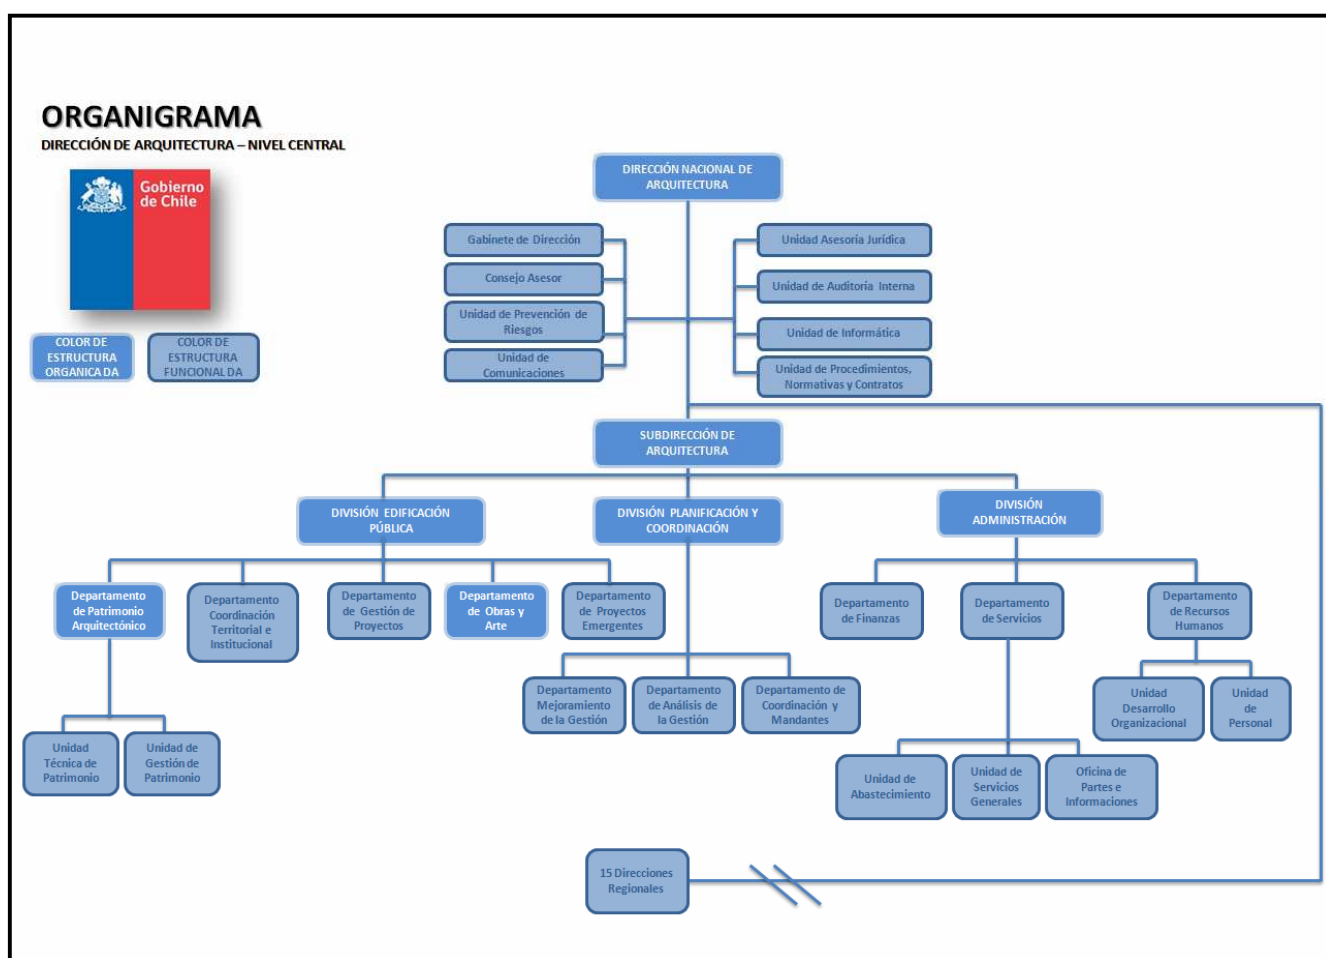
ORGANIGRAMA
DIRECCIÓN DE ARQUITECTURA – NIVEL CENTRAL

Gobierno de Chile

COLOR DE ESTRUCTURA ORGANICA DA

COLOR DE ESTRUCTURA FUNCIONAL DA

DIRECCIÓN NACIONAL DE ARQUITECTURA

Gabinete de Dirección

Consejo Asesor

Unidad de Prevención de Riesgos

Unidad de Comunicaciones

Unidad Asesoría Jurídica

Unidad de Auditoría Interna

Unidad de Informática

Unidad de Procedimientos, Normativas y Contratos

SUBDIRECCIÓN DE ARQUITECTURA

DIVISIÓN EDIFICACIÓN PÚBLICA

DIVISIÓN PLANIFICACIÓN Y COORDINACIÓN

DIVISIÓN ADMINISTRACIÓN

Departamento de Patrimonio Arquitectónico

Departamento Coordinación Territorial e Institucional

Departamento de Gestión de Proyectos

Departamento de Obras y Arte

Departamento de Proyectos Emergentes

Departamento de Finanzas

Departamento de Servicios

Departamento de Recursos Humanos

Departamento Mejoramiento de la Gestión

Departamento de Análisis de la Gestión

Departamento de Coordinación y Mandantes

Unidad Desarrollo Organizacional

Unidad de Personal

Unidad Técnica de Patrimonio

Unidad de Gestión de Patrimonio

Unidad de Abastecimiento

Unidad de Servicios Generales

Oficina de Partes e Informaciones

15 Direcciones Regionales